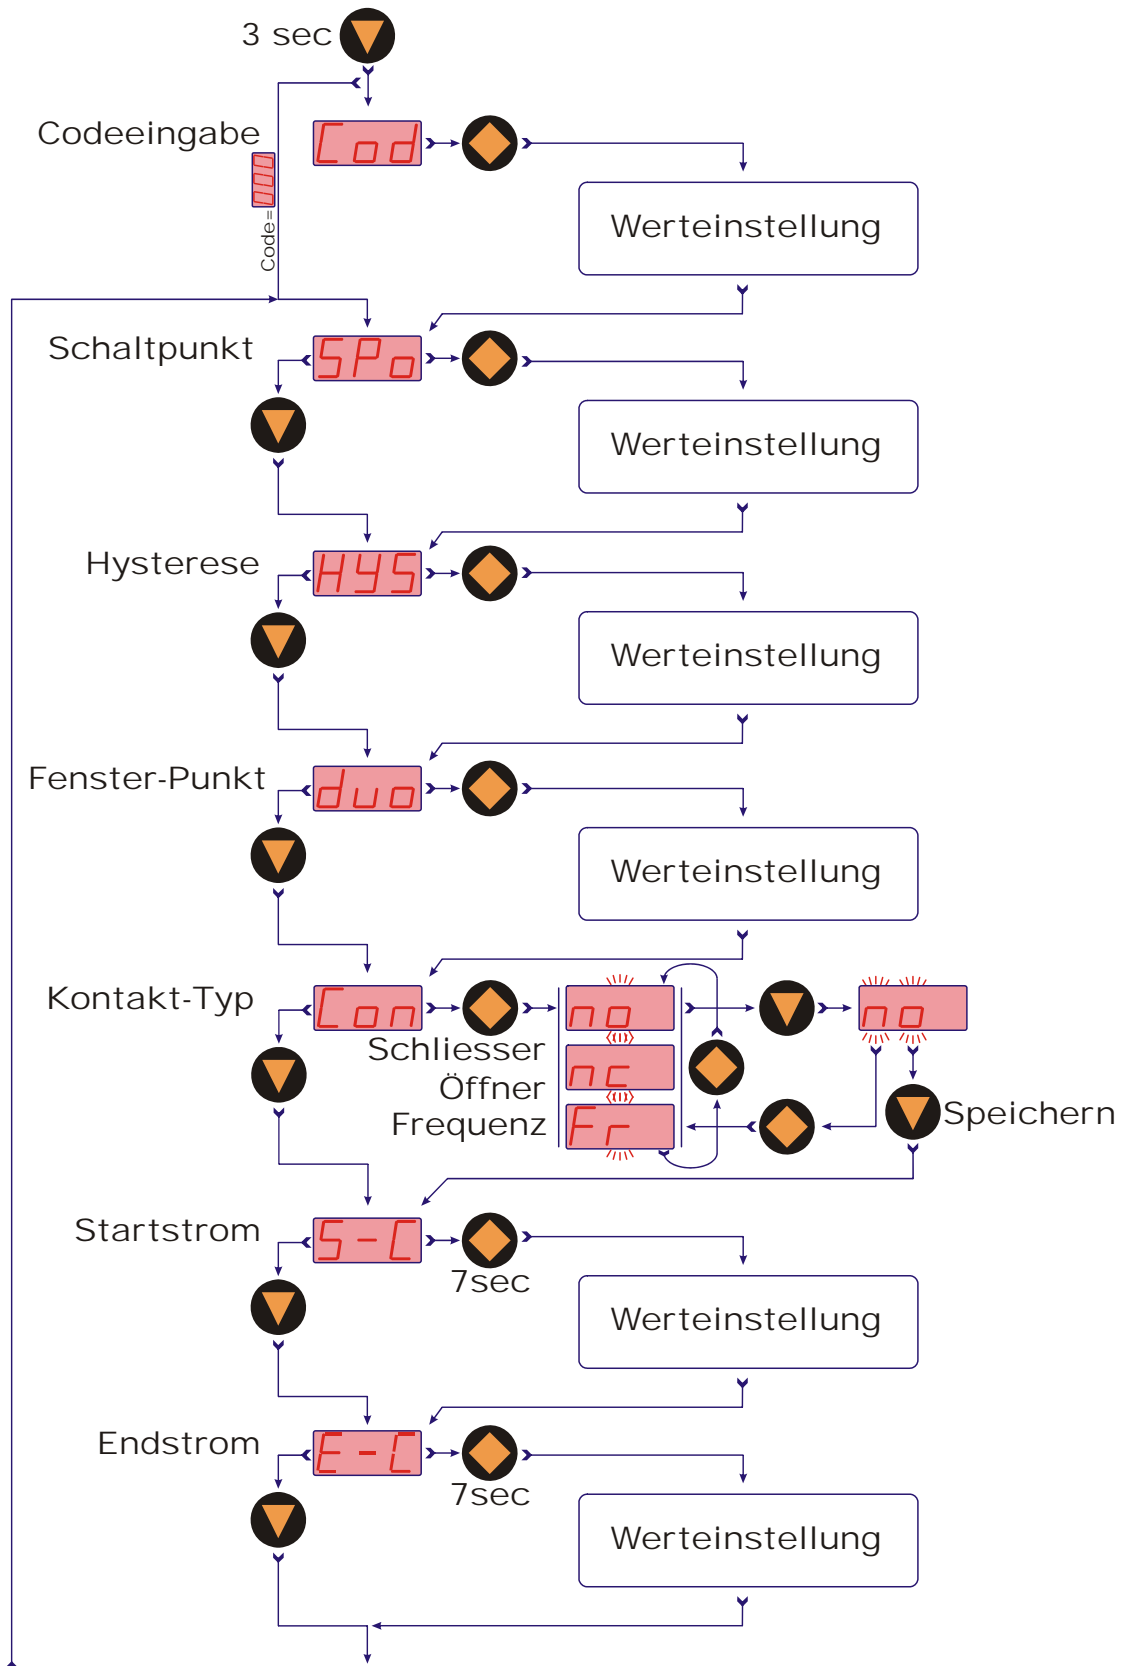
3 sec

Codeeingabe

Cod

Code=

Werteinstellung

Schaltpunkt

SPo

Werteinstellung

Hysterese

HYS

Werteinstellung

Fenster-Punkt

duo

Werteinstellung

Kontakt-Typ

Con

no

nc

Fr

Schliesser
Öffner
Frequenz

no

Speichern

Startstrom

S-C

7sec

Werteinstellung

Endstrom

E-C

7sec

Werteinstellung